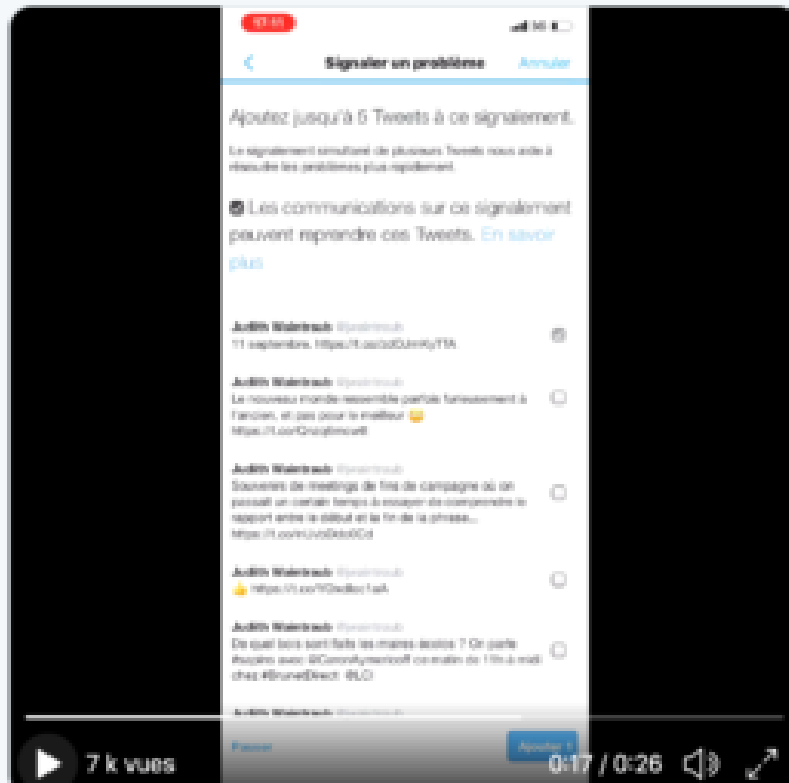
10:45

Signaler un problème

Annuler

Ajoutez jusqu'à 5 Tweets à ce signalement.

Le signalement simultané de plusieurs Tweets nous aide à résoudre les problèmes plus rapidement.

Les communications sur ce signalement peuvent reprendre ces Tweets. En savoir plus

Judith Waintraub @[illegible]
11 septembre. https://t.co/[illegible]

Judith Waintraub @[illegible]
Le nouveau monde ressemble parfois furieusement à l'ancien, et pas pour le meilleur 😓 https://t.co/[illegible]

Judith Waintraub @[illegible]
Souvenirs de meetings de fins de campagne où on passait un certain temps à essayer de comprendre le rapport entre le début et la fin de la phrase... https://t.co/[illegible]

Judith Waintraub @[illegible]
👍 https://t.co/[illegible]

Judith Waintraub @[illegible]
De quel bois sont faits les maires écolos ? On parle #sujets avec @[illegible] ce matin de 11h à midi chez #BrunetDirect @LCI

Judith Waintraub

Passer

Ajouter 1

7 k vues

0:17 / 0:26